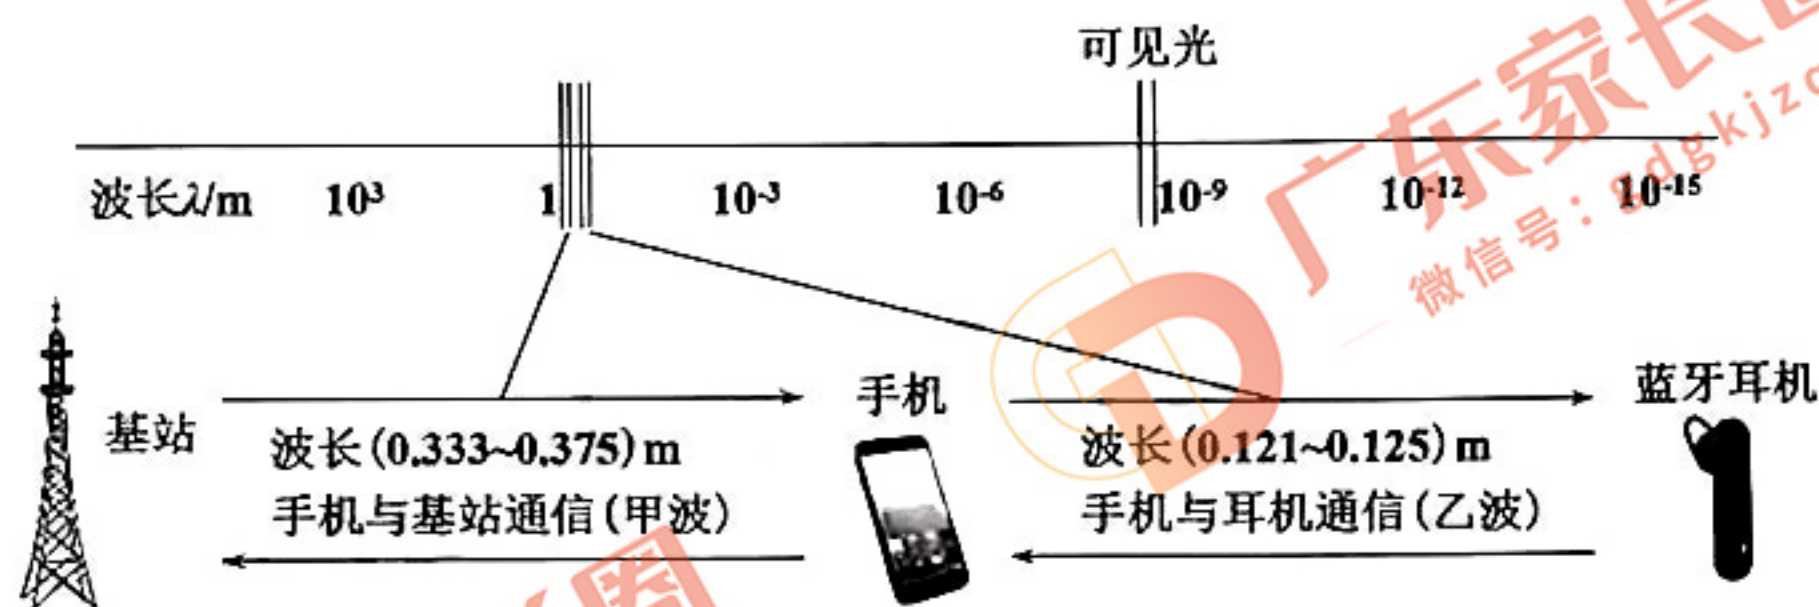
可见光

波长$\lambda$/m $10^3$ 1 $10^{-3}$ $10^{-6}$ $10^{-9}$ $10^{-12}$ $10^{-15}$

基站

波长(0.333~0.375) m
手机与基站通信(甲波)

手机

波长(0.121~0.125) m
手机与耳机通信(乙波)

蓝牙耳机

广东家长圈
微信号：gdgkjz